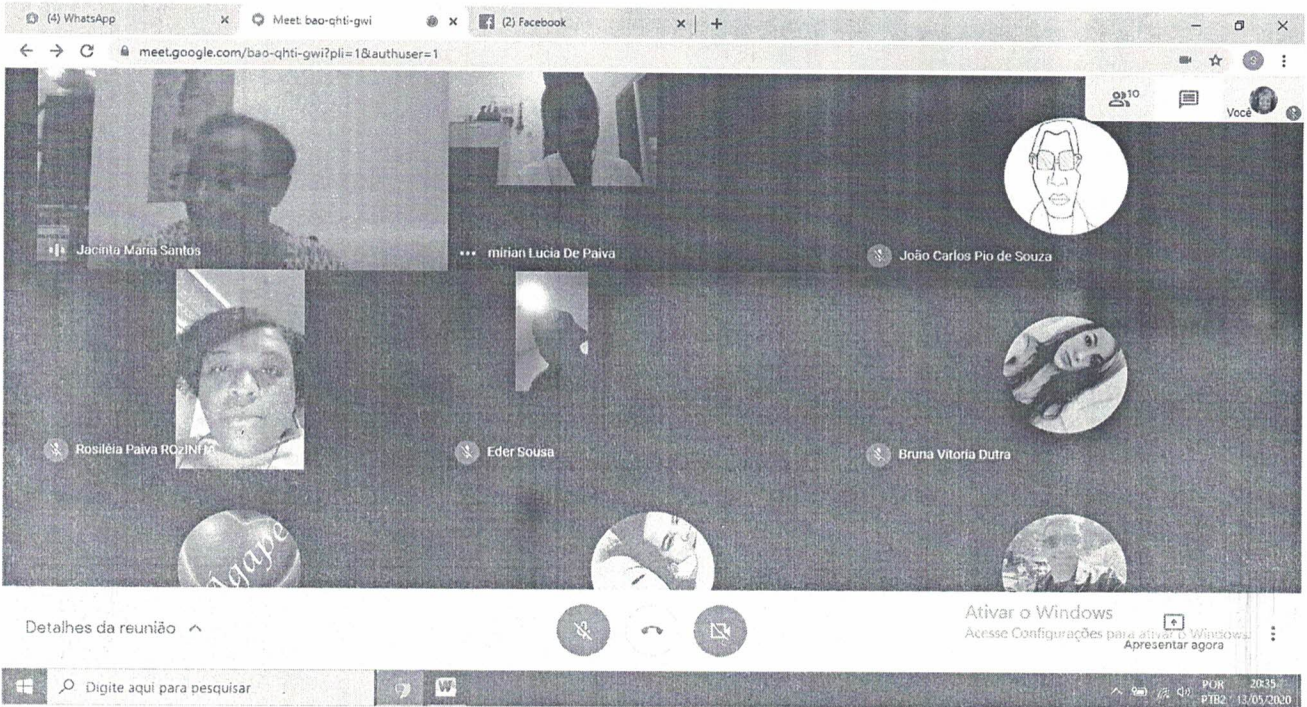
(4) WhatsApp
Meet: bao-qhti-gwi
(2) Facebook
meet.google.com/bao-qhti-gwi?pli=1&authuser=1
10
Você
Jacinta Maria Santos
mirian Lucia De Paiva
João Carlos Pio de Souza
Rosiléia Paiva ROZINHA
Eder Sousa
Bruna Vitoria Dutra
Agape
Detalhes da reunião
Ativar o Windows
Acesse Configurações para ativar o Windows.
Apresentar agora
Digite aqui para pesquisar
POR PTB2 20:35 13/05/2020